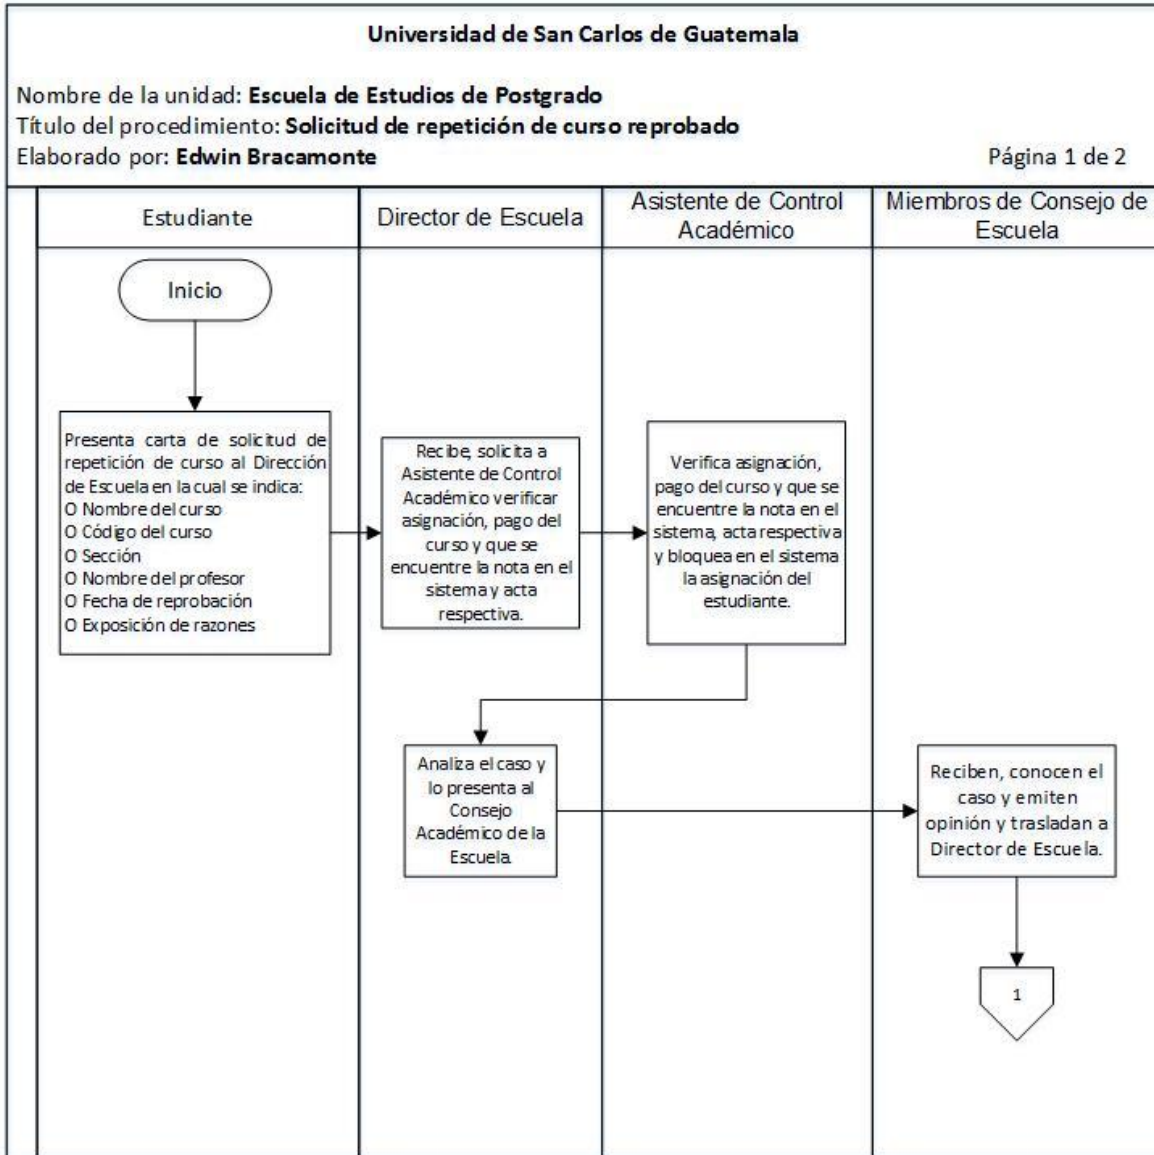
Universidad de San Carlos de Guatemala

Nombre de la unidad: **Escuela de Estudios de Postgrado**
Título del procedimiento: **Solicitud de repetición de curso reprobado**
Elaborado por: **Edwin Bracamonte**

Página 1 de 2

| Estudiante | Director de Escuela | Asistente de Control Académico | Miembros de Consejo de Escuela |
|---|---|---|---|

Inicio

Presenta carta de solicitud de repetición de curso al Dirección de Escuela en la cual se indica:
O Nombre del curso
O Código del curso
O Sección
O Nombre del profesor
O Fecha de reprobación
O Exposición de razones

Recibe, solicita a Asistente de Control Académico verificar asignación, pago del curso y que se encuentre la nota en el sistema y acta respectiva.

Verifica asignación, pago del curso y que se encuentre la nota en el sistema, acta respectiva y bloquea en el sistema la asignación del estudiante.

Analiza el caso y lo presenta al Consejo Académico de la Escuela.

Reciben, conocen el caso y emiten opinión y trasladan a Director de Escuela.

1